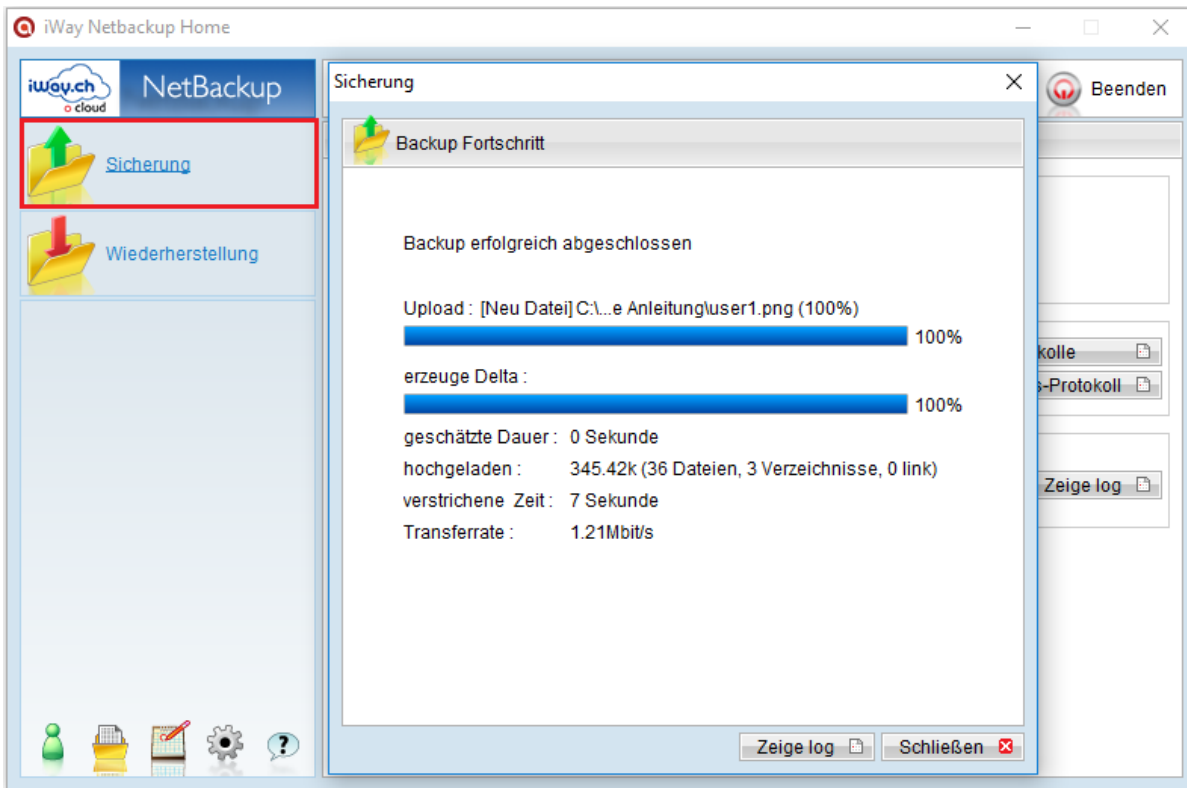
iWay Netbackup Home

iWay.ch
cloud
NetBackup

Sicherung

Wiederherstellung

Beenden

kolle
s-Protokoll

Zeige log

Sicherung

Backup Fortschritt

Backup erfolgreich abgeschlossen

Upload : [Neu Datei] C:\...e Anleitung\user1.png (100%)
100%

erzeuge Delta :
100%

geschätzte Dauer : 0 Sekunde
hochgeladen : 345.42k (36 Dateien, 3 Verzeichnisse, 0 link)
verstrichene Zeit : 7 Sekunde
Transferrate : 1.21Mbit/s

Zeige log
Schließen